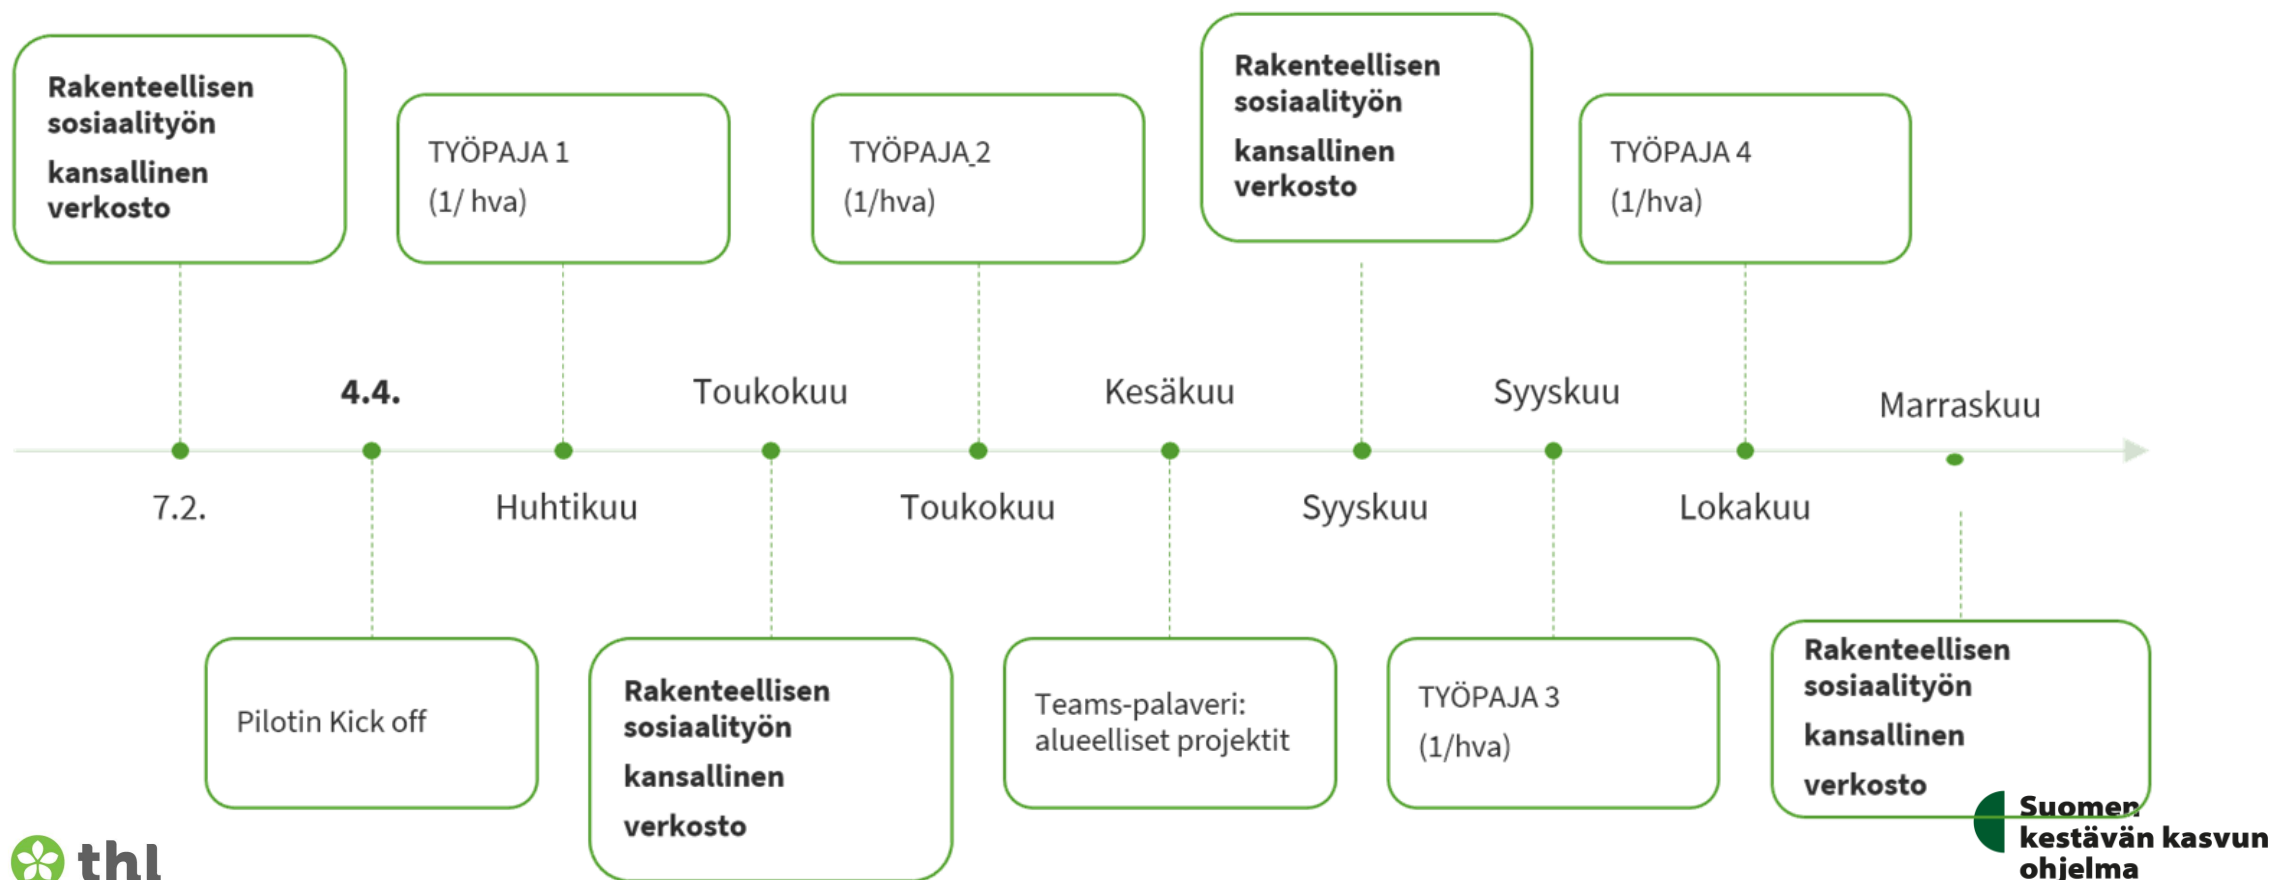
Rakenteellisen sosiaalityön

kansallinen verkosto

TYÖPAJA 1

(1/ hva)

TYÖPAJA 2

(1/hva)

Rakenteellisen sosiaalityön

kansallinen verkosto

TYÖPAJA 4

(1/hva)

4.4.

Toukokuu

Kesäkuu

Syyskuu

Marraskuu

7.2.

Huhtikuu

Toukokuu

Syyskuu

Lokakuu

Pilotin Kick off

Rakenteellisen sosiaalityön

kansallinen

verkosto

Teams-palaveri: alueelliset projektit

TYÖPAJA 3

(1/hva)

Rakenteellisen sosiaalityön

kansallinen

verkosto

thl

Suomen kestävän kasvun ohjelma